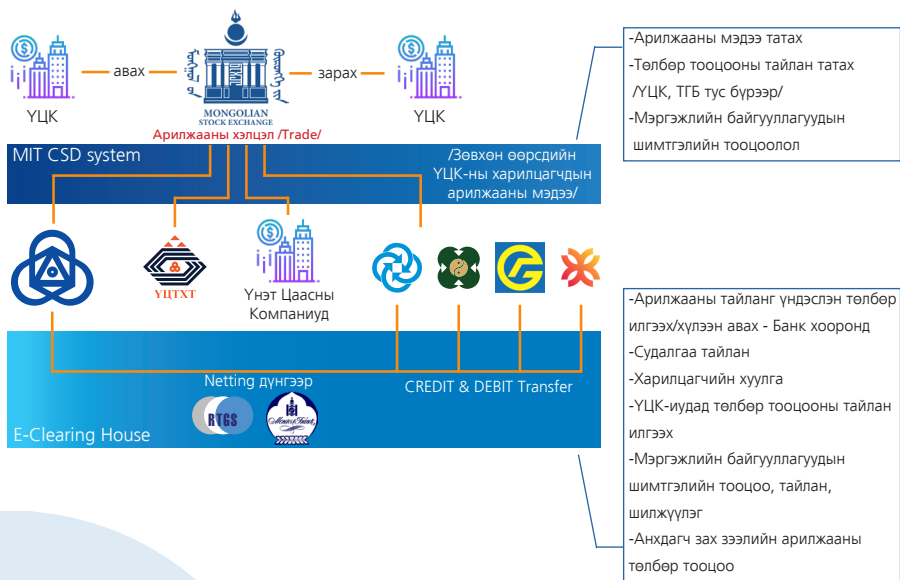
ҮЦК

авах

MONGOLIAN STOCK EXCHANGE

зарах

ҮЦК

Арилжааны хэлцэл /Trade/

MIT CSD system

/Зөвхөн өөрсдийн ҮЦК-ны харилцагчдын арилжааны мэдээ/

-Арилжааны мэдээ татах
-Төлбөр тооцооны тайлан татах /ҮЦК, ТГБ тус бүрээр/
-Мэргэжлийн байгууллагуудын шимтгэлийн тооцоолол

ҮЦТХТ

Үнэт Цаасны Компаниуд

Netting дүнгээр

CREDIT & DEBIT Transfer

RTGS

E-Clearing House

-Арилжааны тайланг үндэслэн төлбөр илгээх/хүлээн авах - Банк хооронд
-Судалгаа тайлан
-Харилцагчийн хуулга
-ҮЦК-иудад төлбөр тооцооны тайлан илгээх
-Мэргэжлийн байгууллагуудын шимтгэлийн тооцоо, тайлан, шилжүүлэг
-Анхдагч зах зээлийн арилжааны төлбөр тооцоо